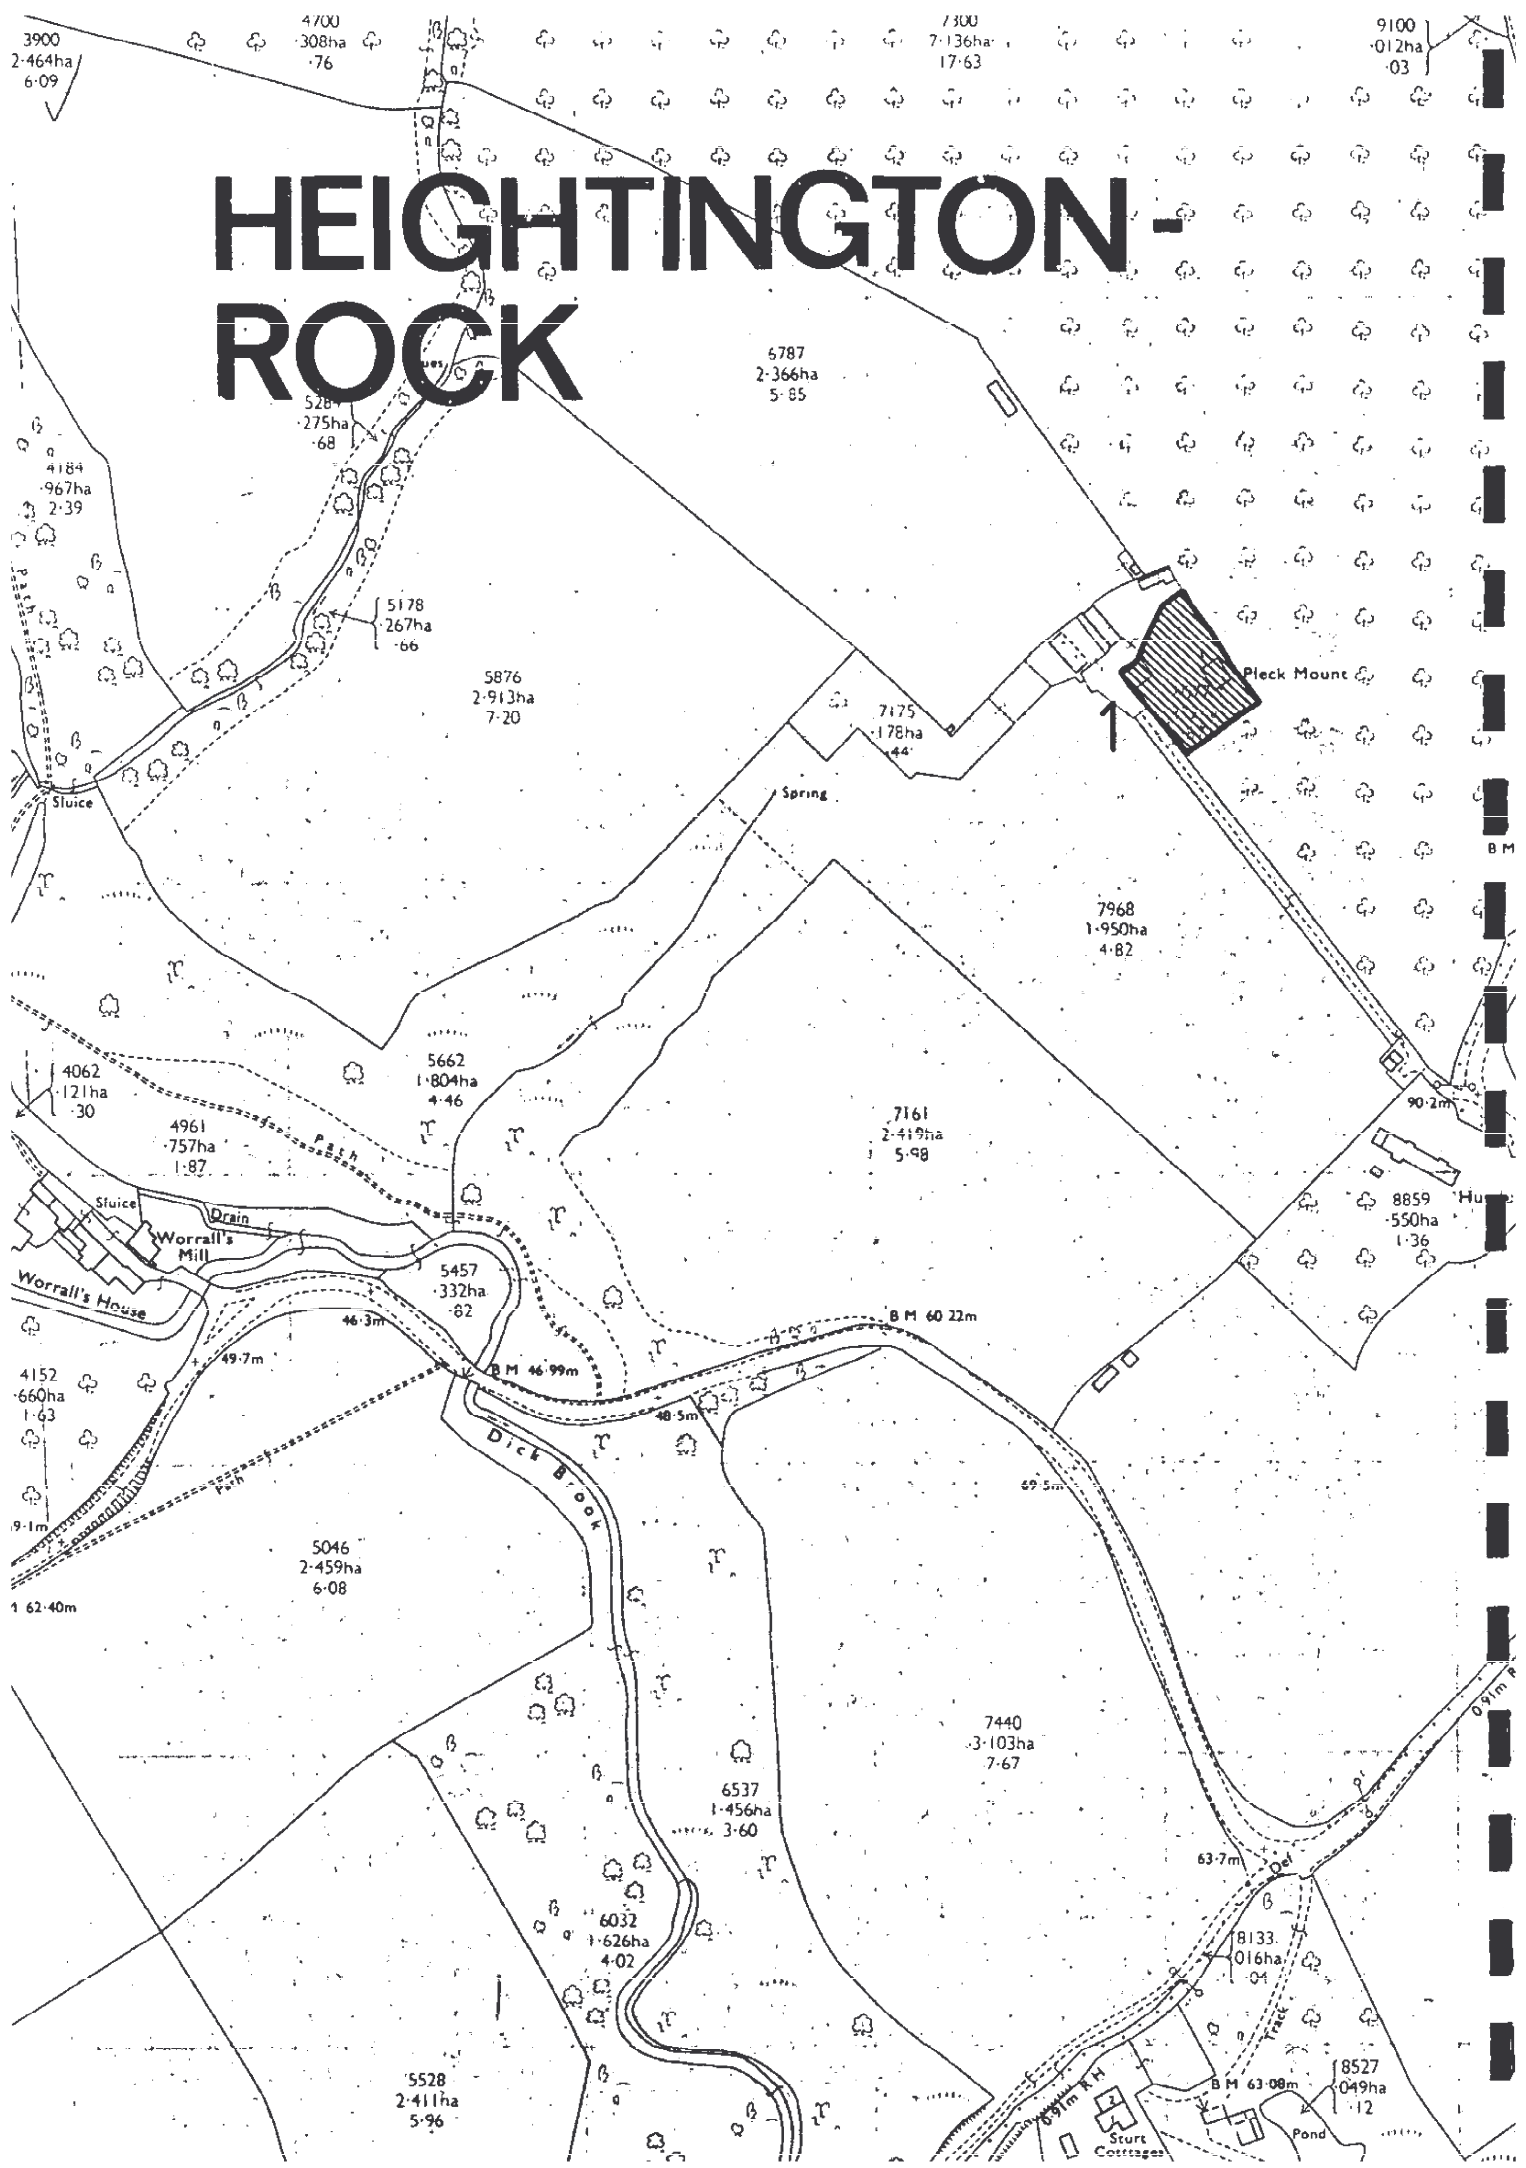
HEIGHTINGTON-ROCK

3900
2·464ha
6·09

4700
·308ha
·76

7300
7·136ha
17·63

9100
·012ha
·03

6787
2·366ha
5·85

5284
·275ha
·68

4184
·967ha
2·39

5178
·267ha
·66

Path

5876
2·913ha
7·20

7175
·178ha
·44

Pleck Mount

1

Sluice

Spring

7968
1·950ha
4·82

B M

5662
1·804ha
4·46

4062
·121ha
·30

4961
·757ha
1·87

Path

7161
2·419ha
5·98

90·2m

8859
·550ha
1·36

Hu

Sluice

Drain

Worrall's Mill

Worrall's House

5457
·332ha
·82

B M 60 22m

46·3m

49·7m

4152
·660ha
1·63

B M 46·99m

48·5m

Dick Brook

Path

69·5m

9·1m

5046
2·459ha
6·08

1 62·40m

·91m R

7440
3·103ha
7·67

6537
1·456ha
3·60

63·7m

Def

8133
·016ha
·04

6032
1·626ha
4·02

Track

5528
2·411ha
5·96

·91m R H

B M 63·08m

8527
·049ha
·12

Pond

Sturt Cottages